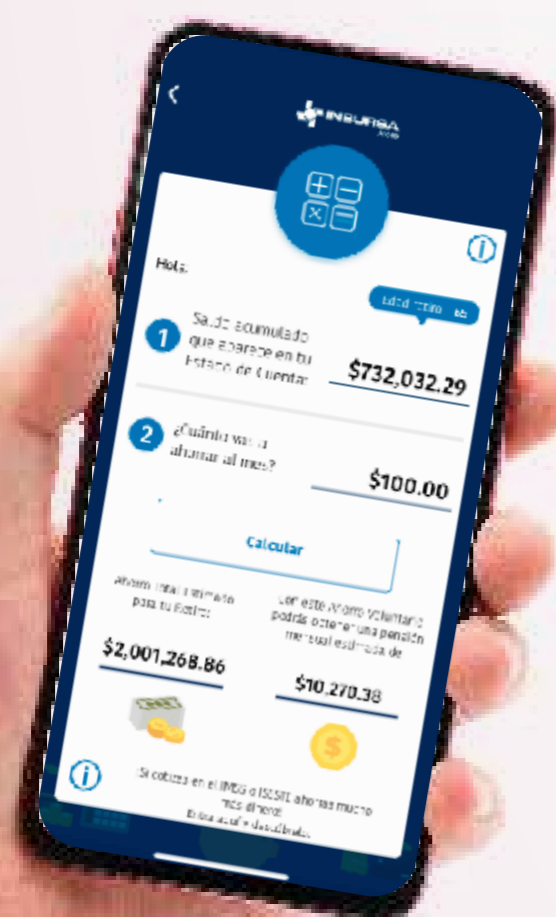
<

INBURSA

Hola:

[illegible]

1 Saldo acumulado que aparece en tu Estado de Cuenta:

$732,032.29

2 ¿Cuánto vas a ahorrar al mes?

$100.00

Calcular

Ahorro total estimado para tu Retiro:

$2,001,268.86

Con este Ahorro Voluntario podrás obtener una pensión mensual estimada de:

$10,270.38

Si cotizas en el IMSS o ISSSTE ahorras mucho más dinero
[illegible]